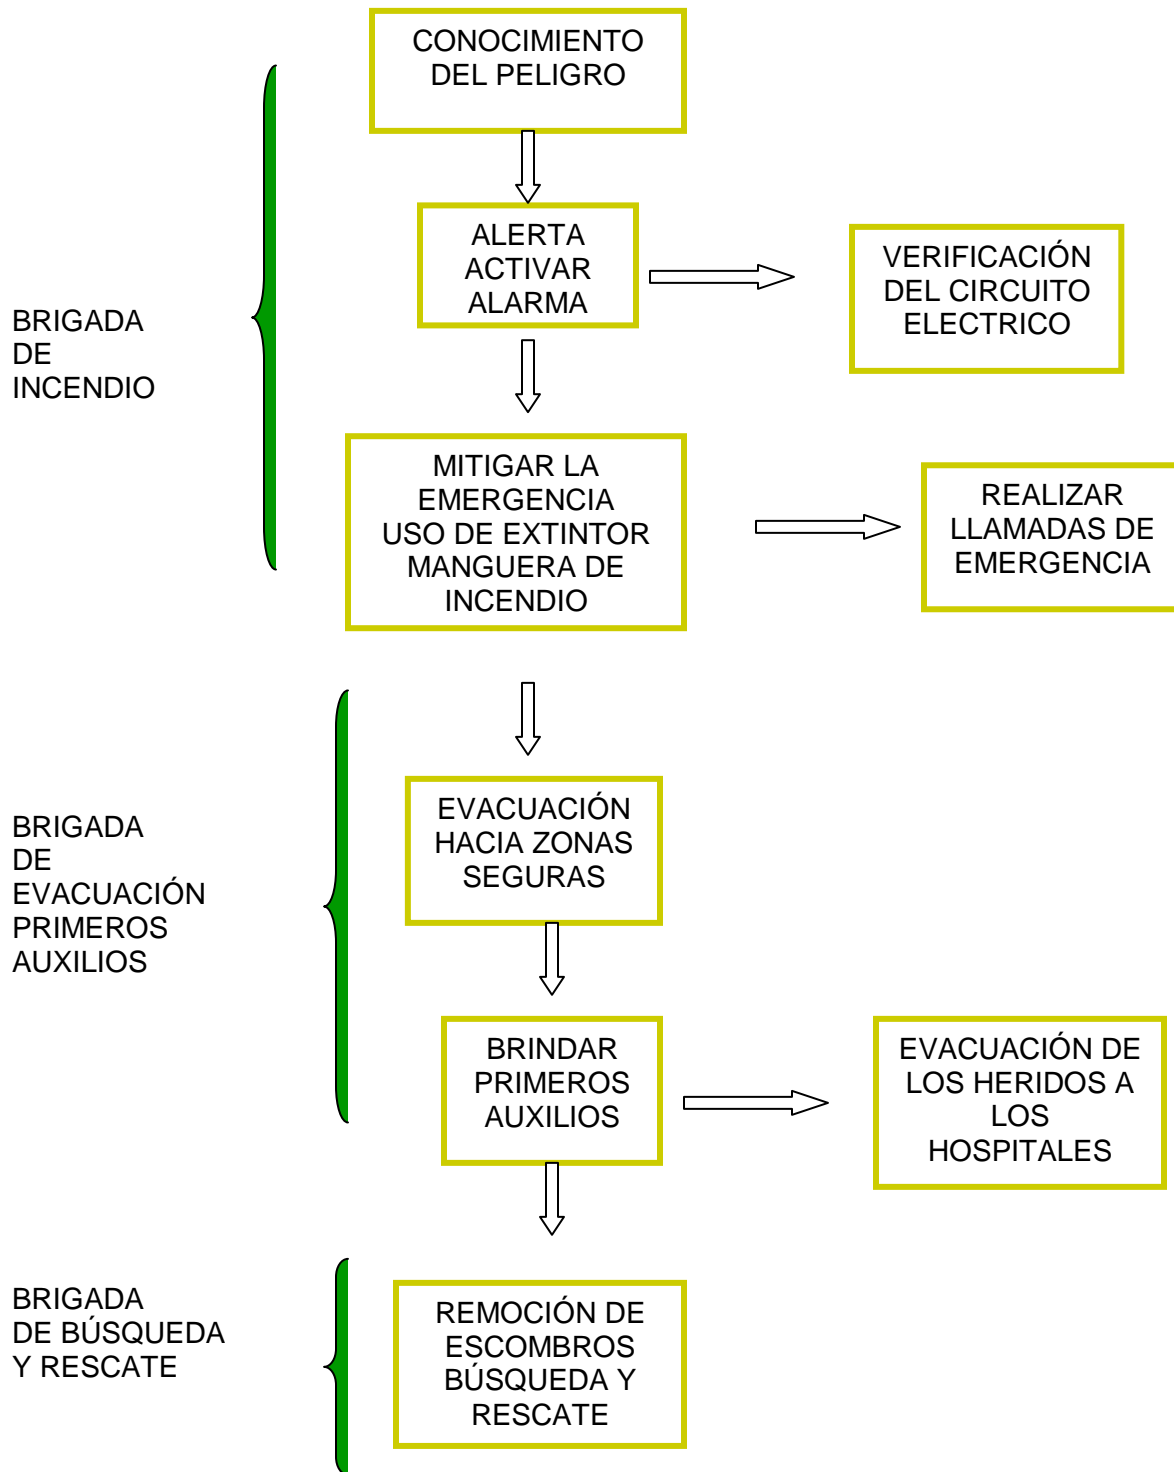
CONOCIMIENTO DEL PELIGRO

BRIGADA DE INCENDIO

ALERTA ACTIVAR ALARMA

VERIFICACIÓN DEL CIRCUITO ELECTRICO

MITIGAR LA EMERGENCIA USO DE EXTINTOR MANGUERA DE INCENDIO

REALIZAR LLAMADAS DE EMERGENCIA

BRIGADA DE EVACUACIÓN PRIMEROS AUXILIOS

EVACUACIÓN HACIA ZONAS SEGURAS

BRINDAR PRIMEROS AUXILIOS

EVACUACIÓN DE LOS HERIDOS A LOS HOSPITALES

BRIGADA DE BÚSQUEDA Y RESCATE

REMOCIÓN DE ESCOMBROS BÚSQUEDA Y RESCATE